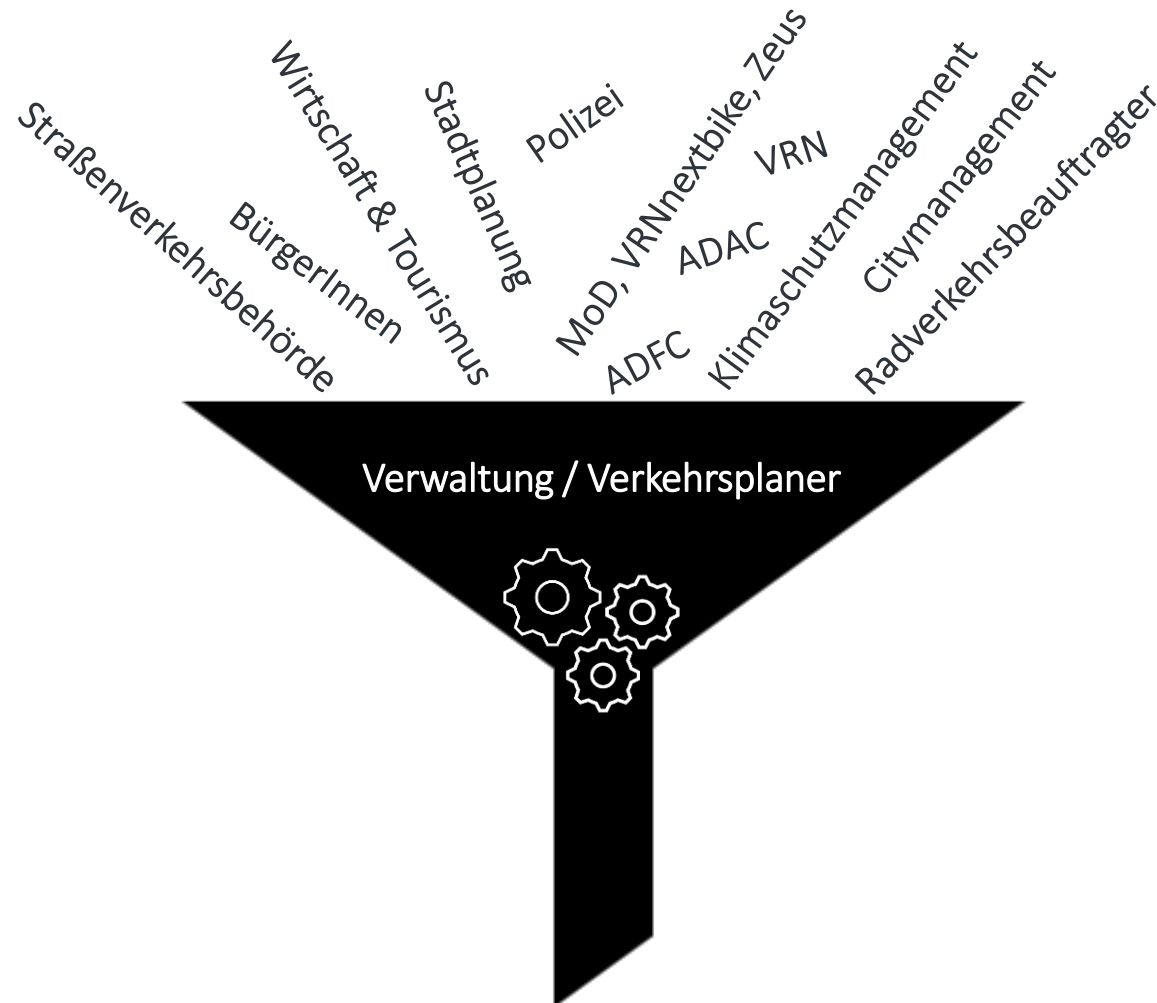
Straßenverkehrsbehörde
BürgerInnen
Wirtschaft & Tourismus
Stadtplanung
Polizei
MoD, VRNnextbike, Zeus
ADFC
ADAC
VRN
Klimaschutzmanagement
Citymanagement
Radverkehrsbeauftragter

Verwaltung / Verkehrsplaner